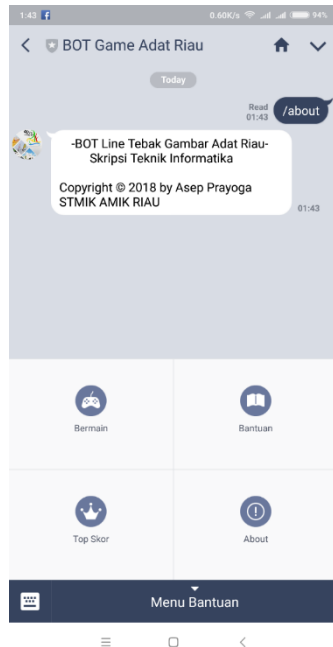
1:43 0.60K/s 94%

BOT Game Adat Riau

Today

Read 01:43 /about

-BOT Line Tebak Gambar Adat Riau-
Skripsi Teknik Informatika

Copyright © 2018 by Asep Prayoga
STMIK AMIK RIAU

01:43

Bermain

Bantuan

Top Skor

About

Menu Bantuan